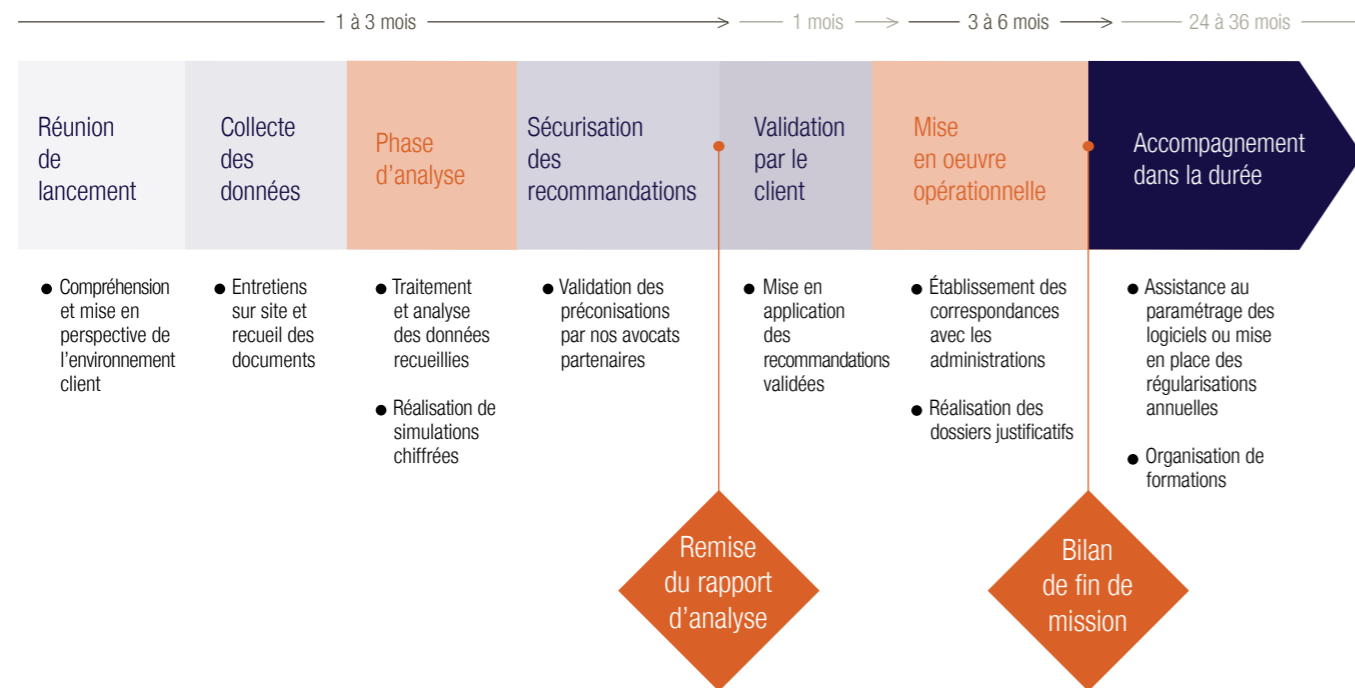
1 à 3 mois

1 mois

3 à 6 mois

24 à 36 mois

Réunion de lancement

Collecte des données

Phase d'analyse

Sécurisation des recommandations

Validation par le client

Mise en oeuvre opérationnelle

Accompagnement dans la durée

● Compréhension et mise en perspective de l'environnement client

● Entretiens sur site et recueil des documents

● Traitement et analyse des données recueillies

● Réalisation de simulations chiffrées

● Validation des préconisations par nos avocats partenaires

● Mise en application des recommandations validées

● Établissement des correspondances avec les administrations

● Réalisation des dossiers justificatifs

● Assistance au paramétrage des logiciels ou mise en place des régularisations annuelles

● Organisation de formations

Remise du rapport d'analyse

Bilan de fin de mission